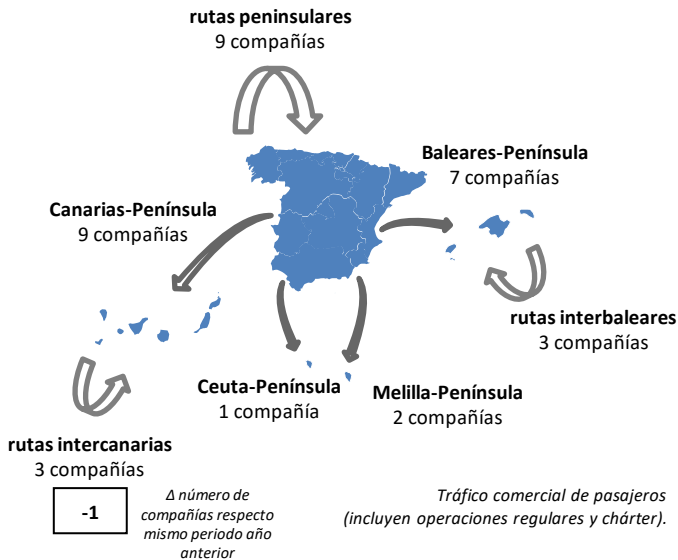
rutas peninsulares
9 compañías

Baleares-Península
7 compañías

Canarias-Península
9 compañías

rutas interbaleares
3 compañías

Ceuta-Península
1 compañía

Melilla-Península
2 compañías

rutas intercanarias
3 compañías

-1

Δ número de compañías respecto mismo periodo año anterior

Tráfico comercial de pasajeros (incluyen operaciones regulares y chárter).